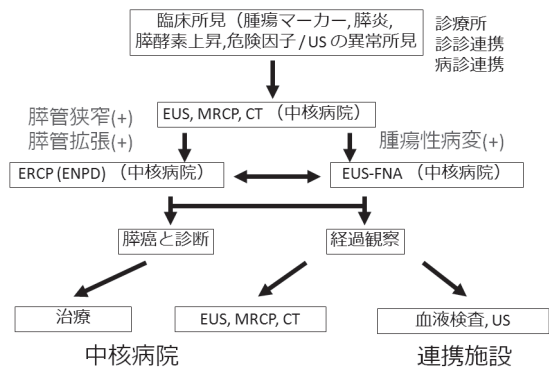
臨床所見（腫瘍マーカー, 膵炎, 膵酵素上昇, 危険因子 / US の異常所見

診療所
診診連携
病診連携

EUS, MRCP, CT （中核病院）

膵管狭窄(+)
膵管拡張(+)

腫瘍性病変(+)

ERCP (ENPD) （中核病院）

EUS-FNA （中核病院）

膵癌と診断

経過観察

治療

EUS, MRCP, CT

血液検査, US

中核病院

連携施設